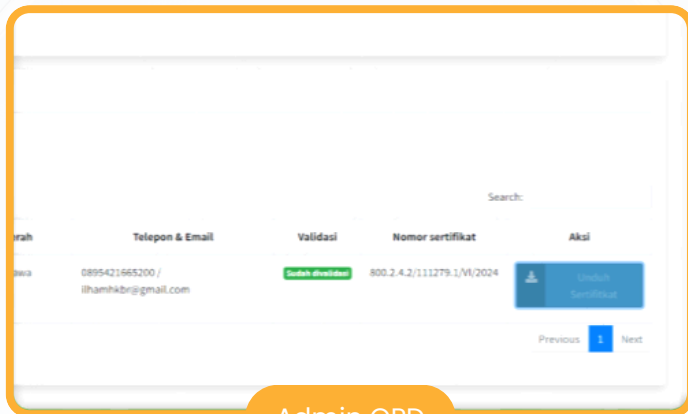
Search:

| rah | Telepon & Email | Validasi | Nomor sertifikat | Aksi |
|---|---|---|---|---|
| awa | 0895421665200 / ilhamhkbr@gmail.com | Sudah divalidasi | 800.2.4.2/111279.1/VI/2024 | Unduh Sertifikat |

Previous 1 Next

Admin OPD